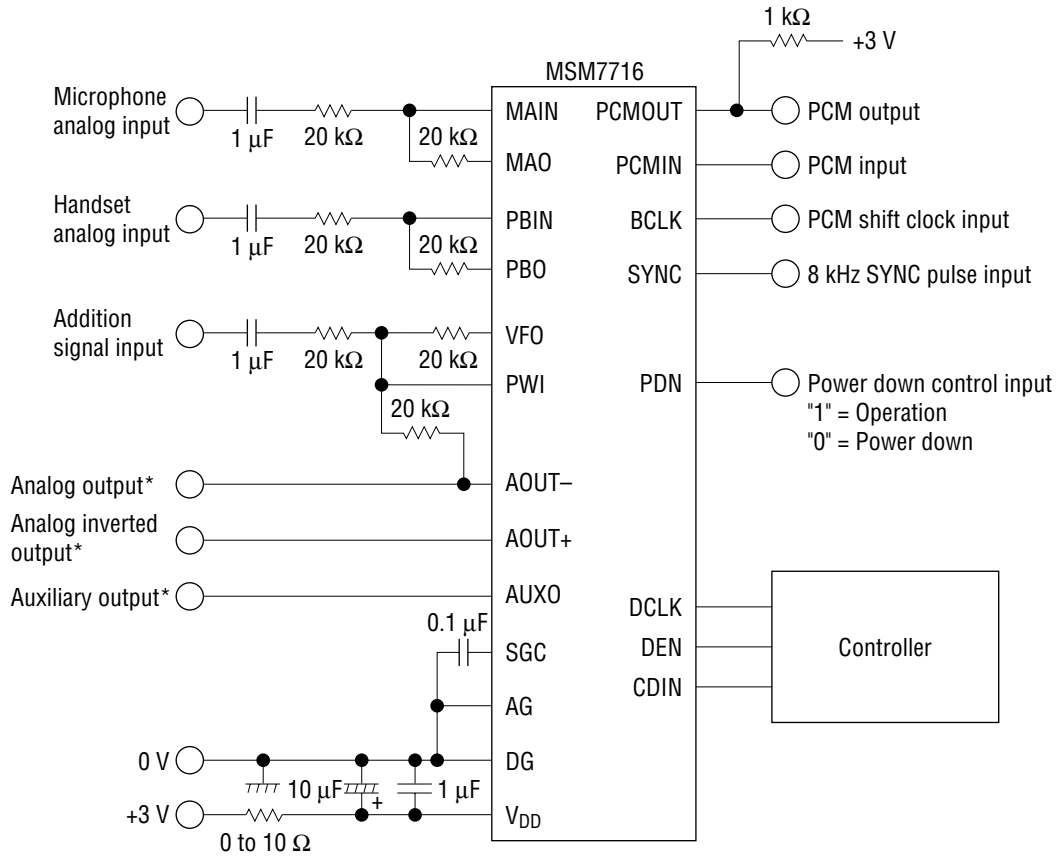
1 kΩ
+3 V
MSM7716
Microphone analog input
1 μF
20 kΩ
20 kΩ
MAIN
MAO
PCMOUT
PCM output
PCMIN
PCM input
Handset analog input
1 μF
20 kΩ
20 kΩ
PBIN
PBO
BCLK
PCM shift clock input
SYNC
8 kHz SYNC pulse input
Addition signal input
1 μF
20 kΩ
20 kΩ
VFO
PWI
20 kΩ
PDN
Power down control input
"1" = Operation
"0" = Power down
Analog output*
AOUT–
Analog inverted output*
AOUT+
Auxiliary output*
AUXO
DCLK
DEN
CDIN
Controller
0.1 μF
SGC
AG
0 V
DG
10 μF
+
1 μF
+3 V
$V_{DD}$
0 to 10 Ω